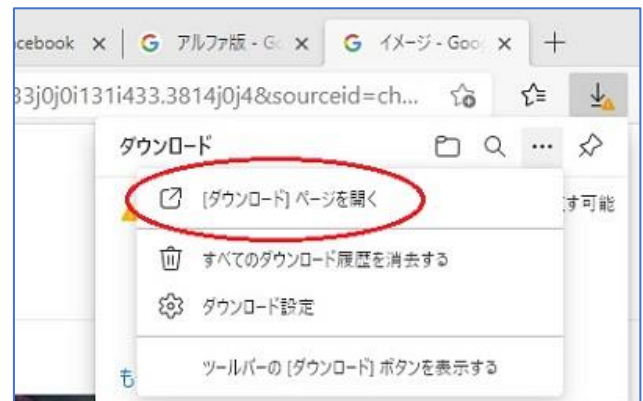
cebook ×
G アルファ版 - Go ×
G イメージ - Goo ×
+

33j0j0i131i433.3814j0j4&sourceid=ch...

ダウンロード

[ダウンロード] ページを開く

す可能

すべてのダウンロード履歴を消去する

ダウンロード設定

ツールバーの [ダウンロード] ボタンを表示する

も